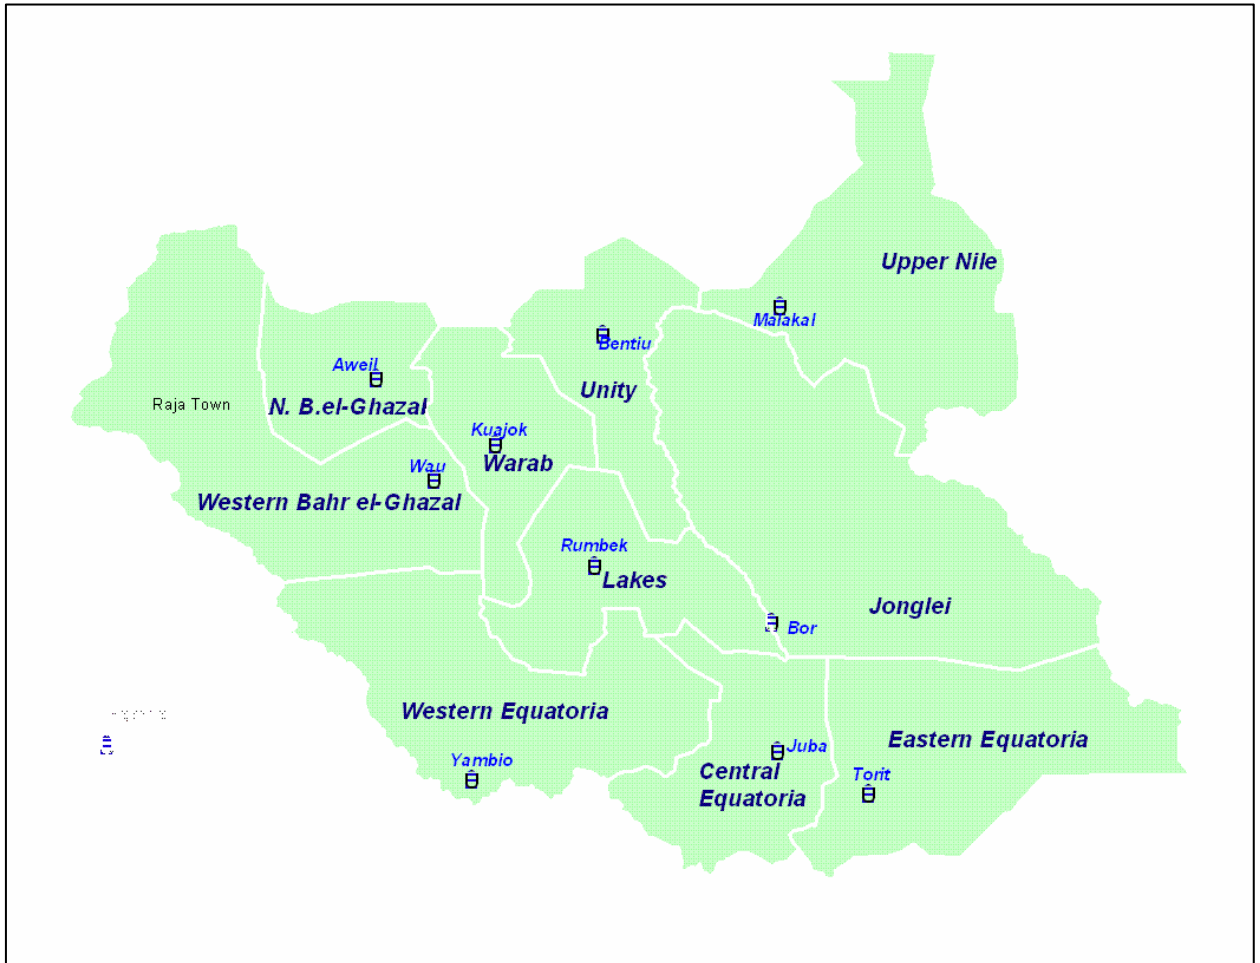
Upper Nile
Malakal
Bentiu
Unity
Aweil
Raja Town
N. B.el-Ghazal
Kuajok
Warab
Wau
Western Bahr el-Ghazal
Rumbek
Lakes
Bor
Jonglei
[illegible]
Western Equatoria
Yambio
Juba
Central Equatoria
Eastern Equatoria
Torit